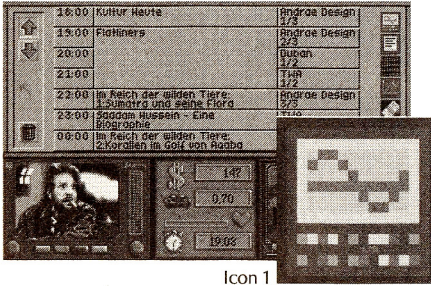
| | | |
|---|---|---|
| 18:00 | Kultur Heute | Andrae Design 1/3 |
| 19:00 | Flatliners | Andrae Design 2/3 |
| 20:00 | | Buban 1/2 |
| 21:00 | | TWA 1/2 |
| 22:00 | Im Reich der wilden Tiere: 1:Sumatra und seine Flora | Andrae Design 3/3 |
| 23:00 | Saddam Hussein - Eine Biographie | TWA |
| 00:00 | Im Reich der wilden Tiere: 2:Korallen im Golf von Aqaba | |

147

0,70

19:03

Icon 1